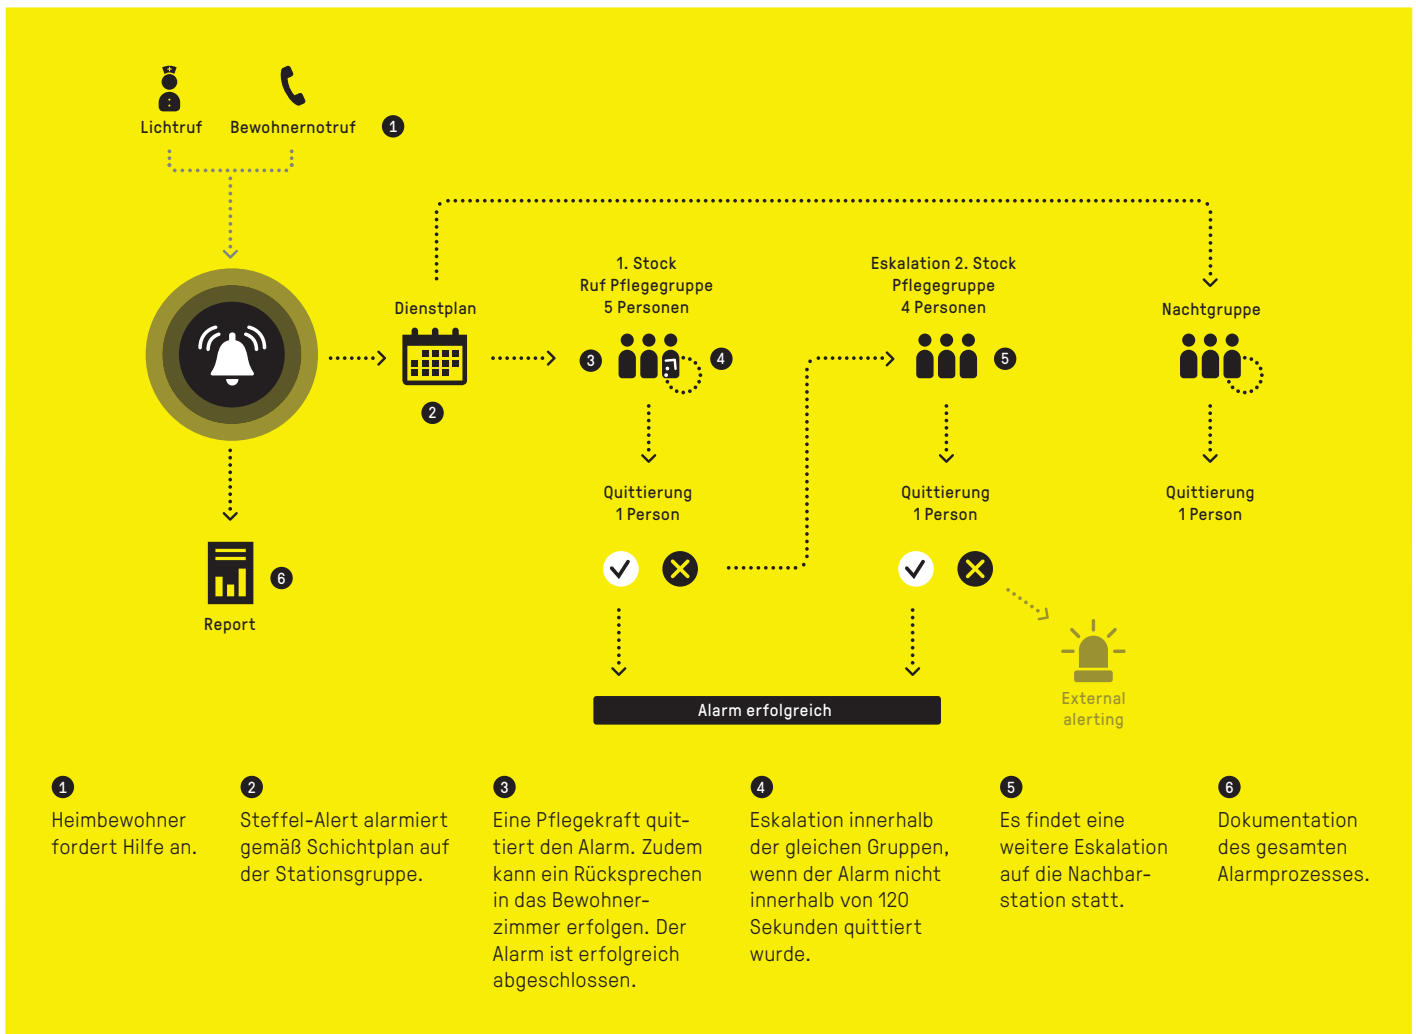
Lichtruf Bewohnernotruf 1

Dienstplan

2

1. Stock
Ruf Pflegegruppe
5 Personen

3 4

Eskalation 2. Stock
Pflegegruppe
4 Personen

5

Nachtgruppe

Quittierung
1 Person

Quittierung
1 Person

Quittierung
1 Person

6

Report

Alarm erfolgreich

External alerting

1
Heimbewohner fordert Hilfe an.

2
Steffel-Alert alarmiert gemäß Schichtplan auf der Stationsgruppe.

3
Eine Pflegekraft quittiert den Alarm. Zudem kann ein Rücksprechen in das Bewohnerzimmer erfolgen. Der Alarm ist erfolgreich abgeschlossen.

4
Eskalation innerhalb der gleichen Gruppen, wenn der Alarm nicht innerhalb von 120 Sekunden quittiert wurde.

5
Es findet eine weitere Eskalation auf die Nachbarstation statt.

6
Dokumentation des gesamten Alarmprozesses.